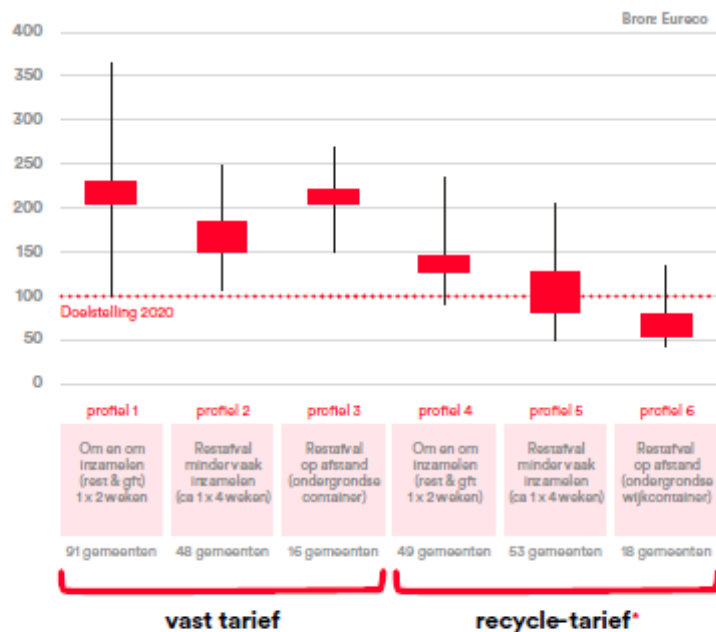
Bron: Eureco

400
350
300
250
200
150
100
50
0

Doelstelling 2020

| profiel 1 | profiel 2 | profiel 3 | profiel 4 | profiel 5 | profiel 6 |
|---|---|---|---|---|---|
| Om en om inzamelen (rest & gft) 1 x 2 weken | Restafval minder vaak inzamelen (ca 1 x 4 weken) | Restafval op afstand (ondergrondse container) | Om en om inzamelen (rest & gft) 1 x 2 weken | Restafval minder vaak inzamelen (ca 1 x 4 weken) | Restafval op afstand (ondergrondse wijkcontainer) |
| 91 gemeenten | 48 gemeenten | 16 gemeenten | 49 gemeenten | 53 gemeenten | 18 gemeenten |

vast tarief

recycle-tarief*